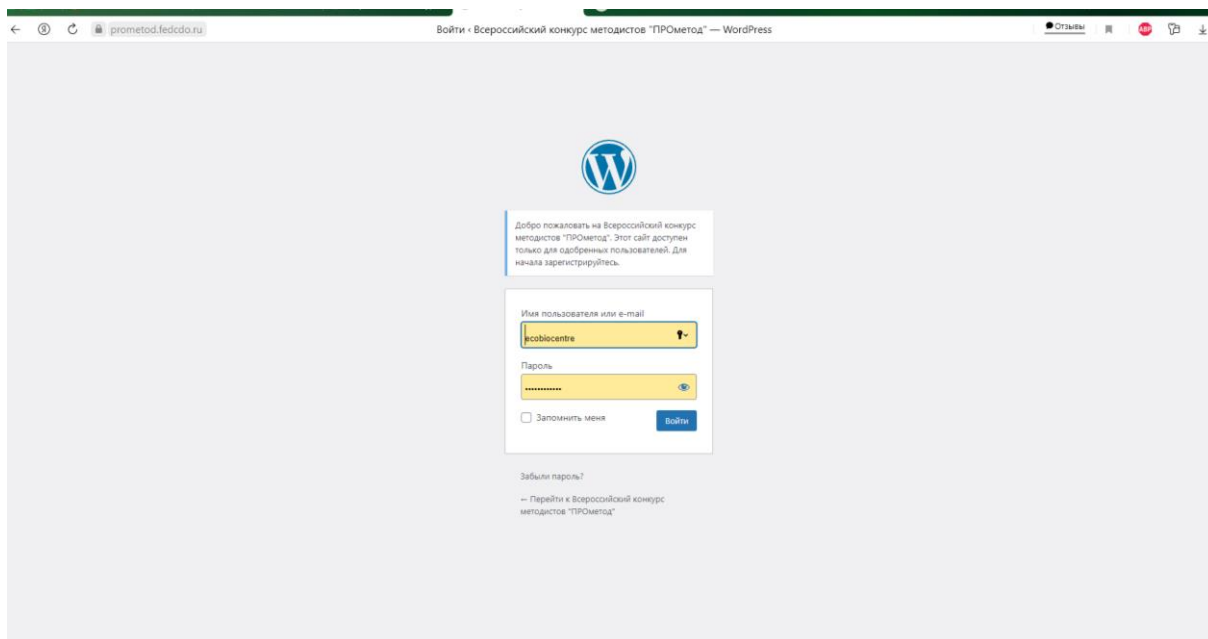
prometod.fedcdo.ru

Войти ‹ Всероссийский конкурс методистов "ПРОметод" — WordPress

Отзывы

ABP

Добро пожаловать на Всероссийский конкурс методистов "ПРОметод". Этот сайт доступен только для одобренных пользователей. Для начала зарегистрируйтесь.

Имя пользователя или e-mail

ecobiocentre

Пароль

••••••••••••

Запомнить меня

Войти

Забыли пароль?

← Перейти к Всероссийский конкурс методистов "ПРОметод"